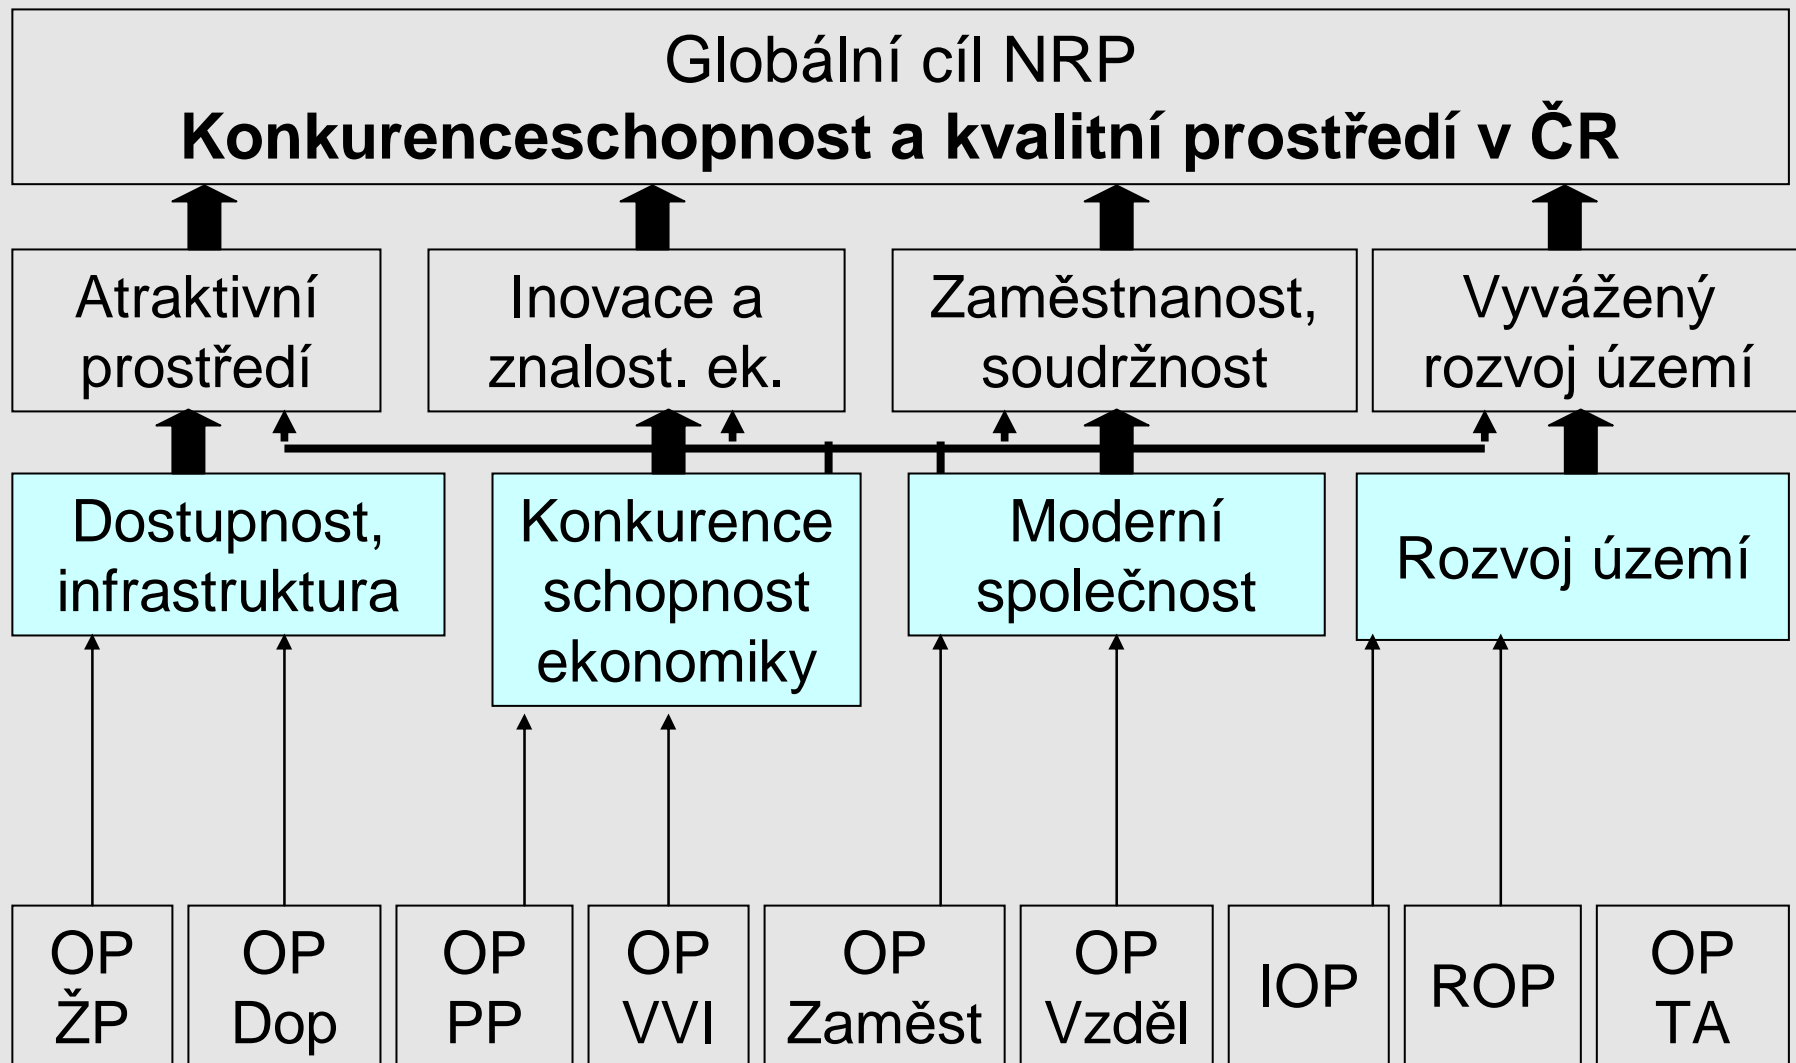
Globální cíl NRP
**Konkurenceschopnost a kvalitní prostředí v ČR**

Atraktivní prostředí

Inovace a znalost. ek.

Zaměstnanost, soudržnost

Vyvážený rozvoj území

Dostupnost, infrastruktura

Konkurence schopnost ekonomiky

Moderní společnost

Rozvoj území

OP ŽP

OP Dop

OP PP

OP VVI

OP Zaměst

OP Vzděl

IOP

ROP

OP TA